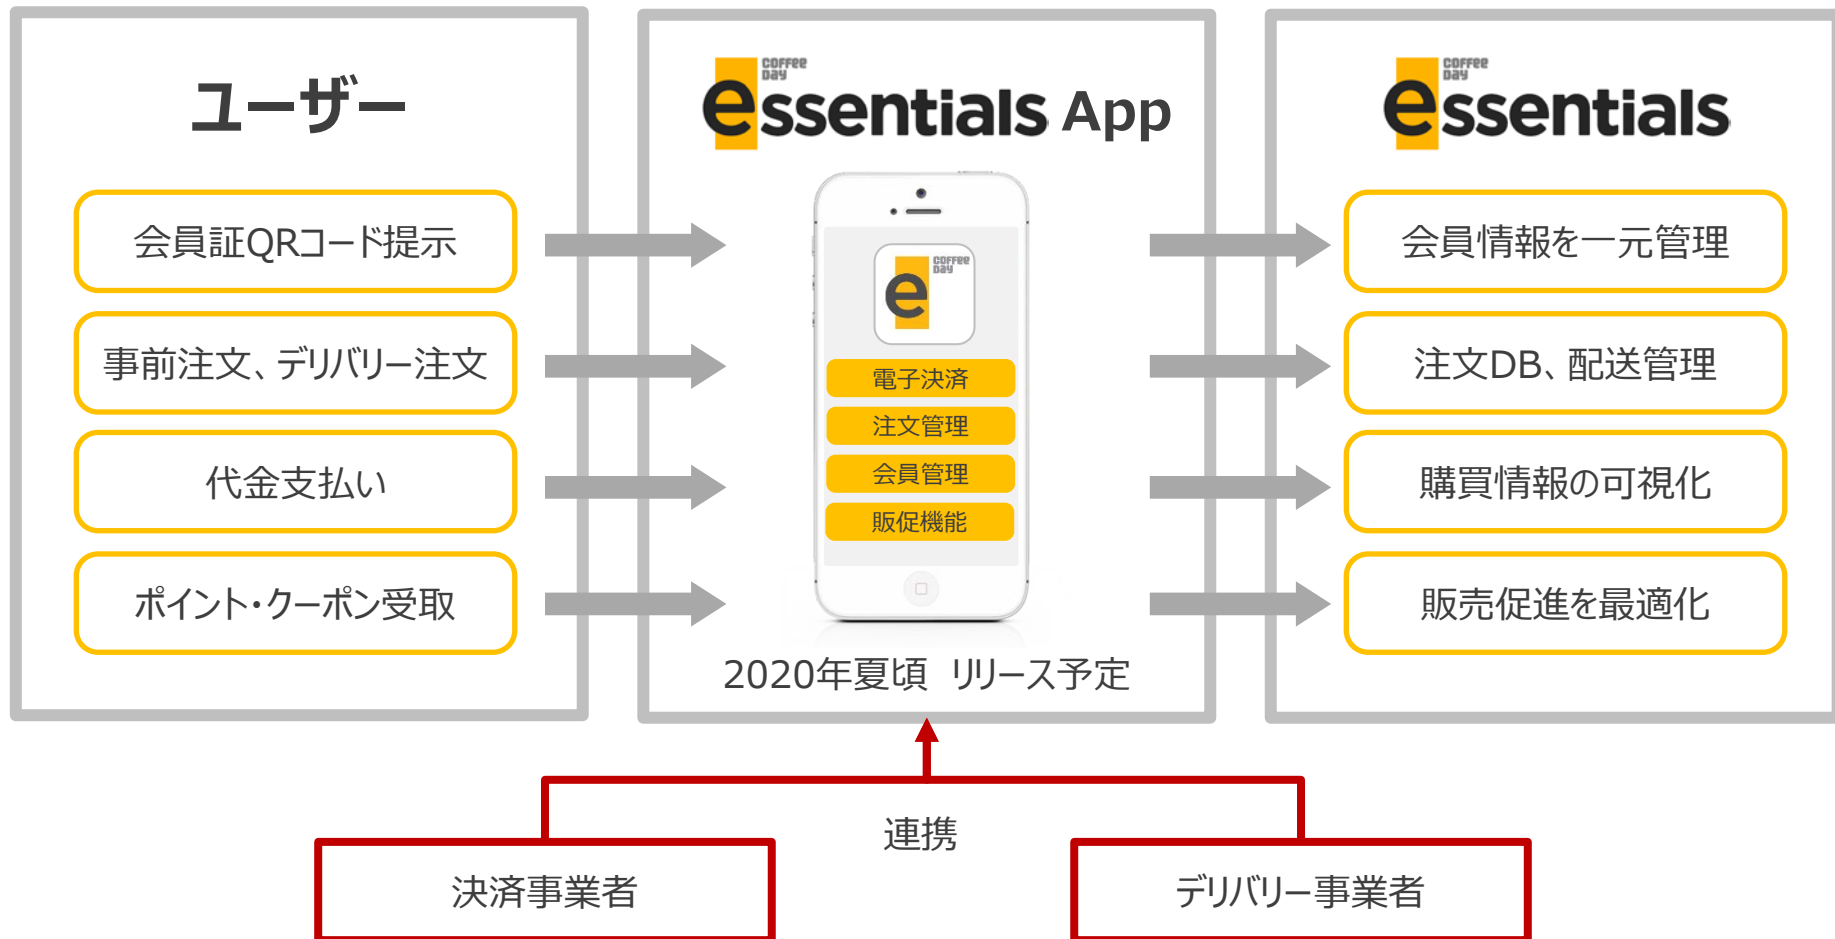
ユーザー

会員証QRコード提示

事前注文、デリバリー注文

代金支払い

ポイント・クーポン受取

coffee day
essentials App

coffee day
e

電子決済

注文管理

会員管理

販促機能

2020年夏頃 リリース予定

coffee day
essentials

会員情報を一元管理

注文DB、配送管理

購買情報の可視化

販売促進を最適化

連携

決済事業者

デリバリー事業者